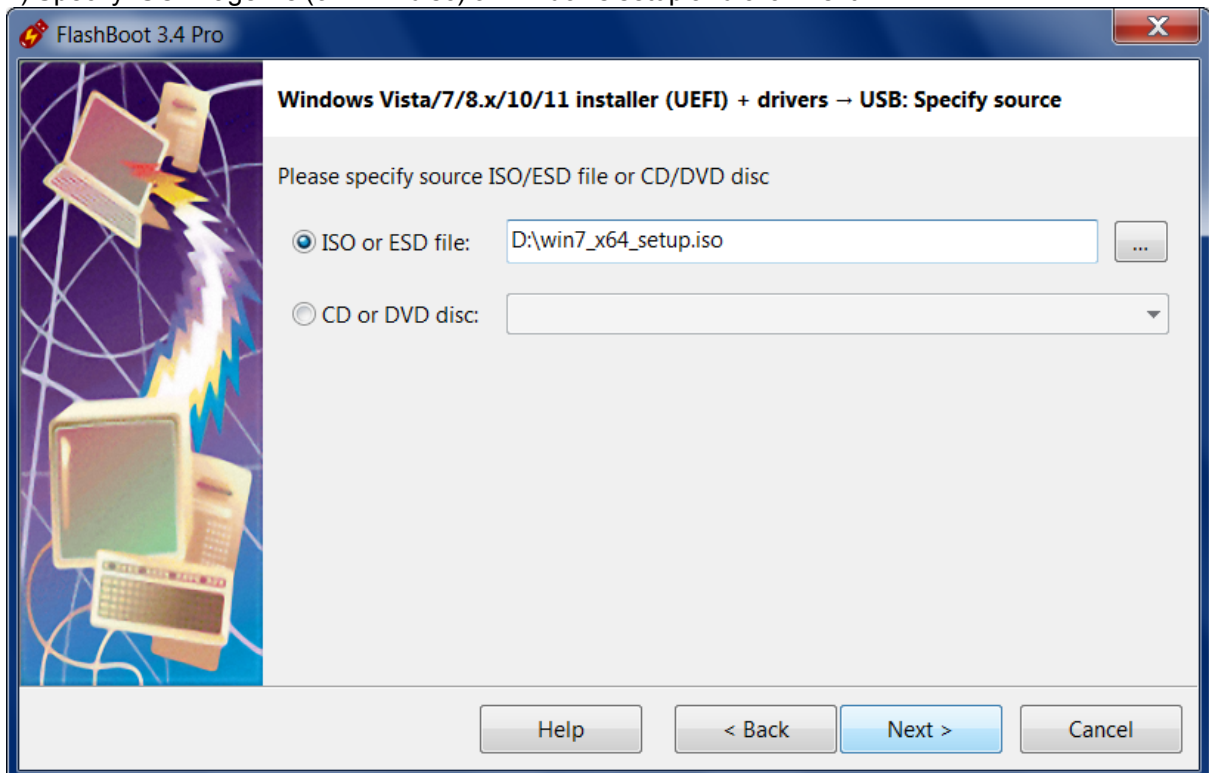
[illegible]

FlashBoot 3.4 Pro

Windows Vista/7/8.x/10/11 installer (UEFI) + drivers → USB: Specify source

Please specify source ISO/ESD file or CD/DVD disc

ISO or ESD file: D:\win7_x64_setup.iso ...

CD or DVD disc:

Help

< Back

Next >

Cancel